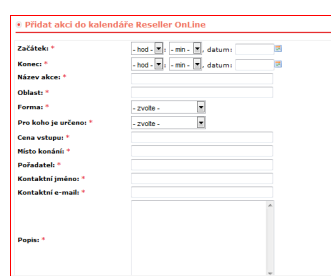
» Přidat akci do kalendáře Reseller OnLine

Začátek: * - hod - : - min - , datum:
Konec: * - hod - : - min - , datum:
Název akce: *
Oblast: *
Forma: * - zvolte -
Pro koho je určeno: * - zvolte -
Cena vstupu: *
Místo konání: *
Pořadatel: *
Kontaktní jméno: *
Kontaktní e-mail: *
Popis: *